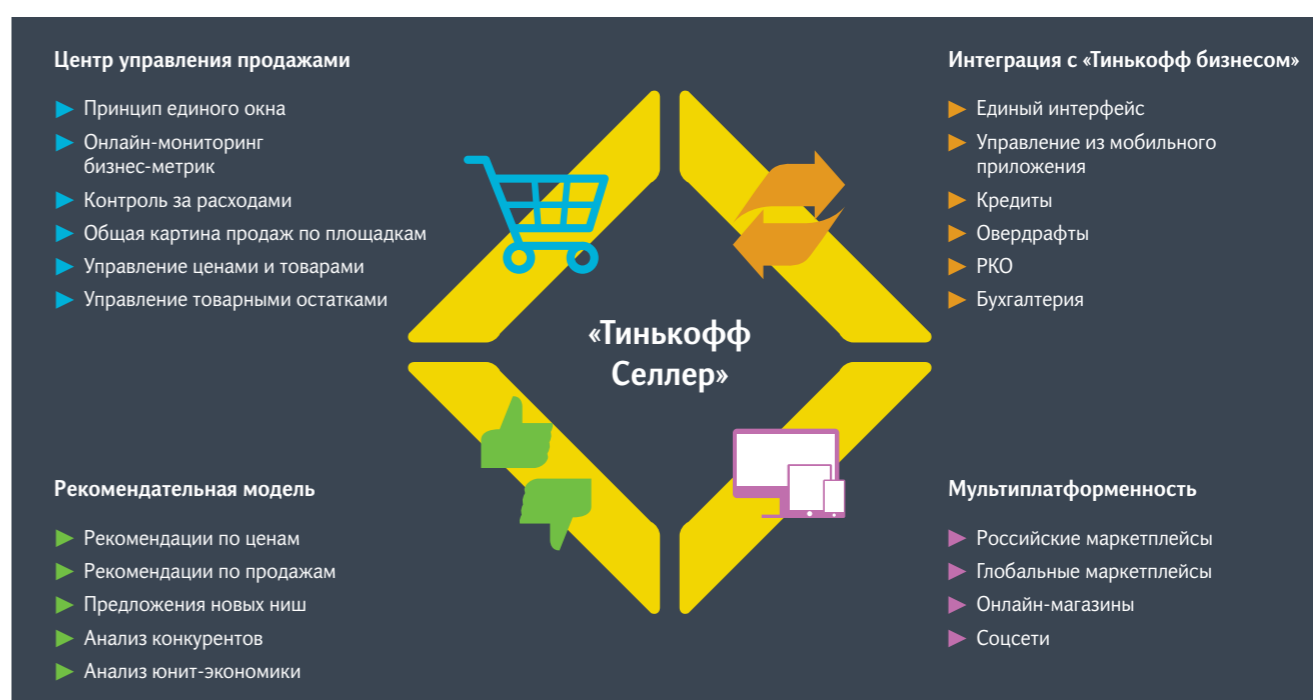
Центр управления продажами

Принцип единого окна
Онлайн-мониторинг бизнес-метрик
Контроль за расходами
Общая картина продаж по площадкам
Управление ценами и товарами
Управление товарными остатками

Интеграция с «Тинькофф бизнесом»

Единый интерфейс
Управление из мобильного приложения
Кредиты
Овердрафты
РКО
Бухгалтерия

«Тинькофф Селлер»

Рекомендательная модель

Рекомендации по ценам
Рекомендации по продажам
Предложения новых ниш
Анализ конкурентов
Анализ юнит-экономики

Мультиплатформенность

Российские маркетплейсы
Глобальные маркетплейсы
Онлайн-магазины
Соцсети